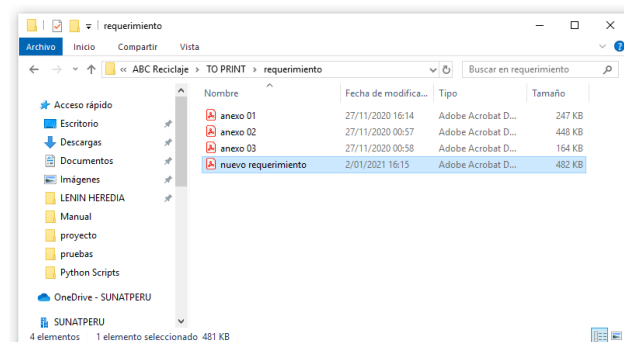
requerimiento

Archivo Inicio Compartir Vista

« ABC Reciclaje › TO PRINT › requerimiento

Buscar en requerimiento

Acceso rápido
Escritorio
Descargas
Documentos
Imágenes
LENIN HEREDIA
Manual
proyecto
pruebas
Python Scripts
OneDrive - SUNATPERU
SUNATPERU

| Nombre | Fecha de modifica... | Tipo | Tamaño |
|---|---|---|---|
| anexo 01 | 27/11/2020 16:14 | Adobe Acrobat D... | 247 KB |
| anexo 02 | 27/11/2020 00:57 | Adobe Acrobat D... | 448 KB |
| anexo 03 | 27/11/2020 00:58 | Adobe Acrobat D... | 164 KB |
| nuevo requerimiento | 2/01/2021 16:15 | Adobe Acrobat D... | 482 KB |

4 elementos 1 elemento seleccionado 481 KB